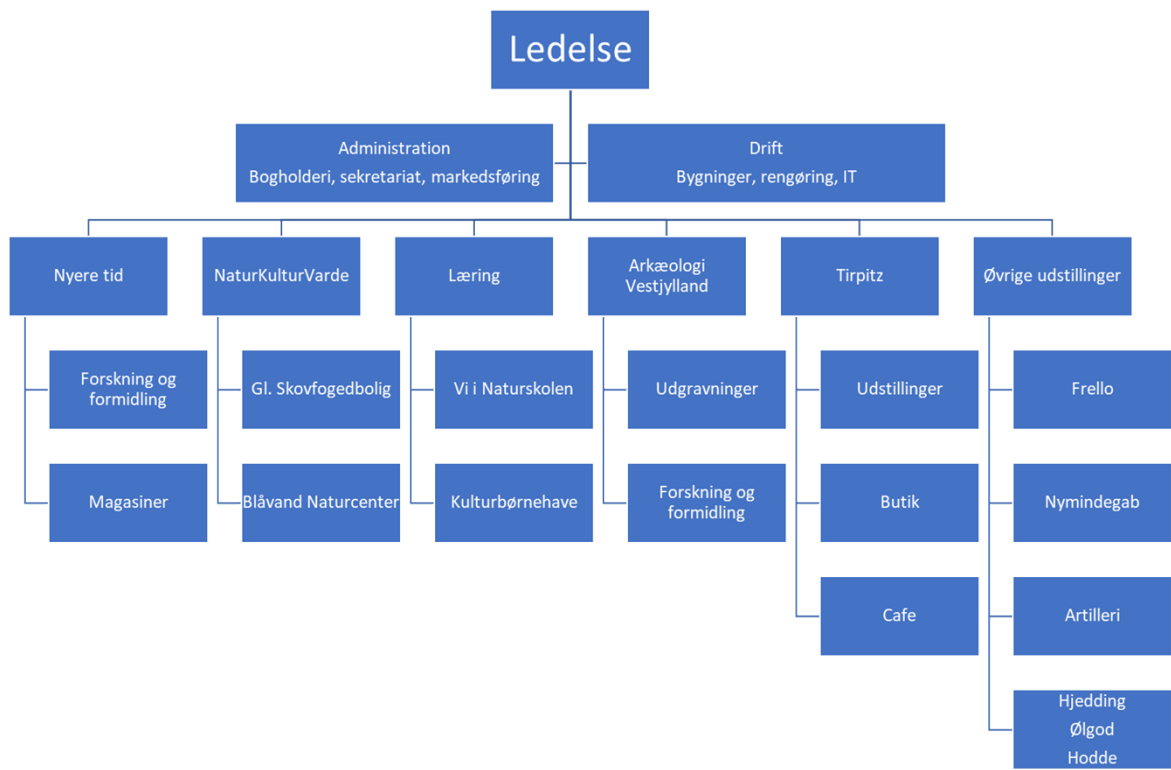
Ledelse

Administration
Bogholderi, sekretariat, markedsføring

Drift
Bygninger, rengøring, IT

Nyere tid

Forskning og formidling

Magasiner

NaturKulturVarde

Gl. Skovfogedbolig

Blåvand Naturcenter

Læring

Vi i Naturskolen

Kulturbørnehave

Arkæologi Vestjylland

Udgravninger

Forskning og formidling

Tirpitz

Udstillinger

Butik

Cafe

Øvrige udstillinger

Frello

Nymindegab

Artilleri

Hjedding
Ølgod
Hodde